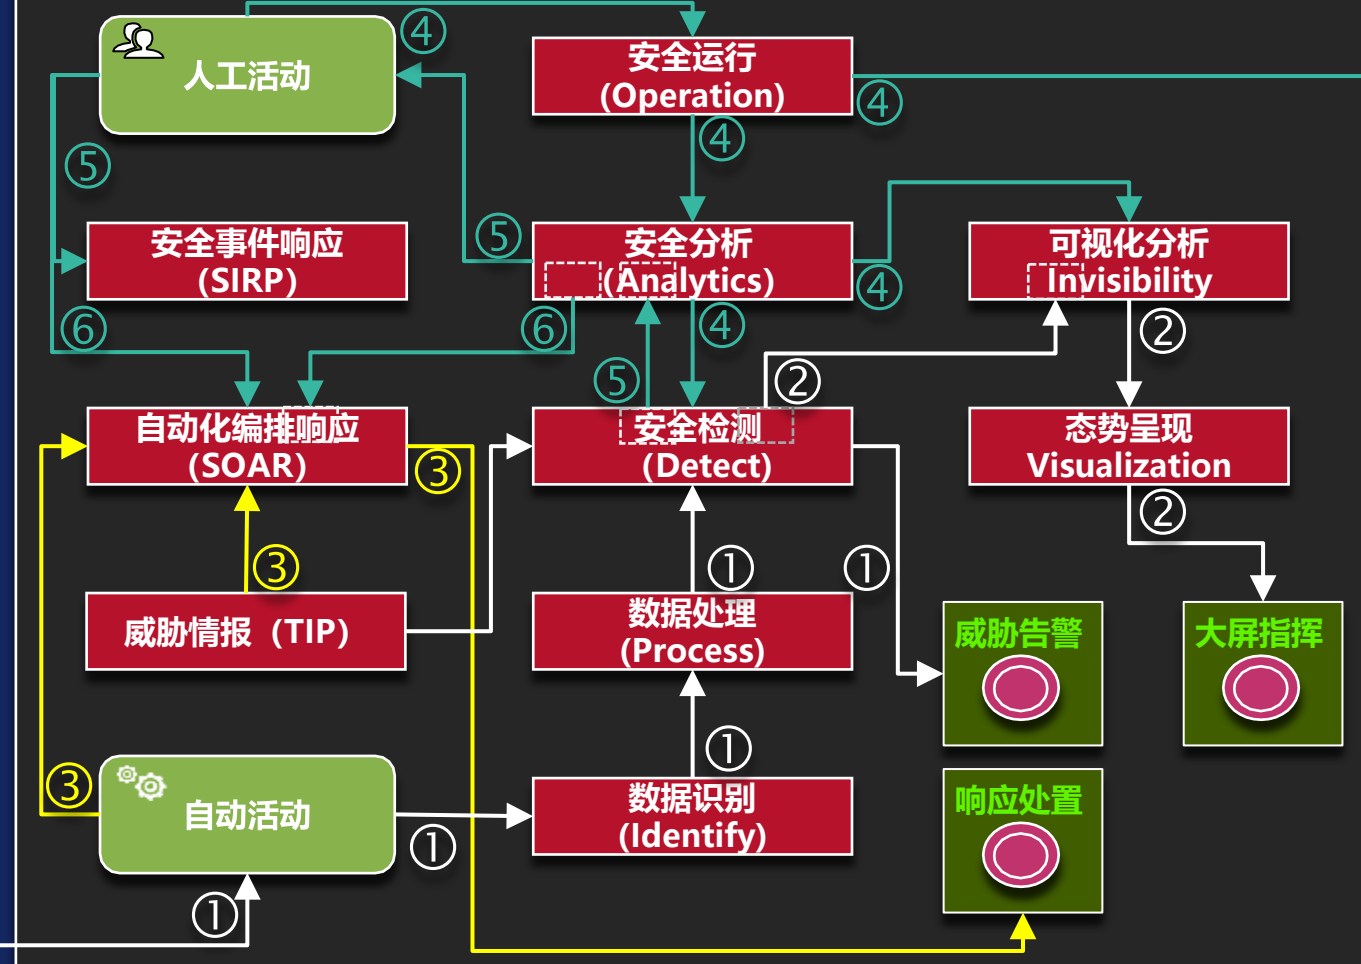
人工活动

④

安全运行
(Operation)

④

④

⑤

安全事件响应
(SIRP)

⑤

安全分析
(Analytics)

④

可视化分析
Invisibility

⑥

⑥

④

②

⑤

②

自动化编排响应
(SOAR)

③

安全检测
(Detect)

态势呈现
Visualization

②

③

①

①

威胁情报（TIP）

数据处理
(Process)

威胁告警

大屏指挥

①

③

自动活动

①

数据识别
(Identify)

响应处置

①